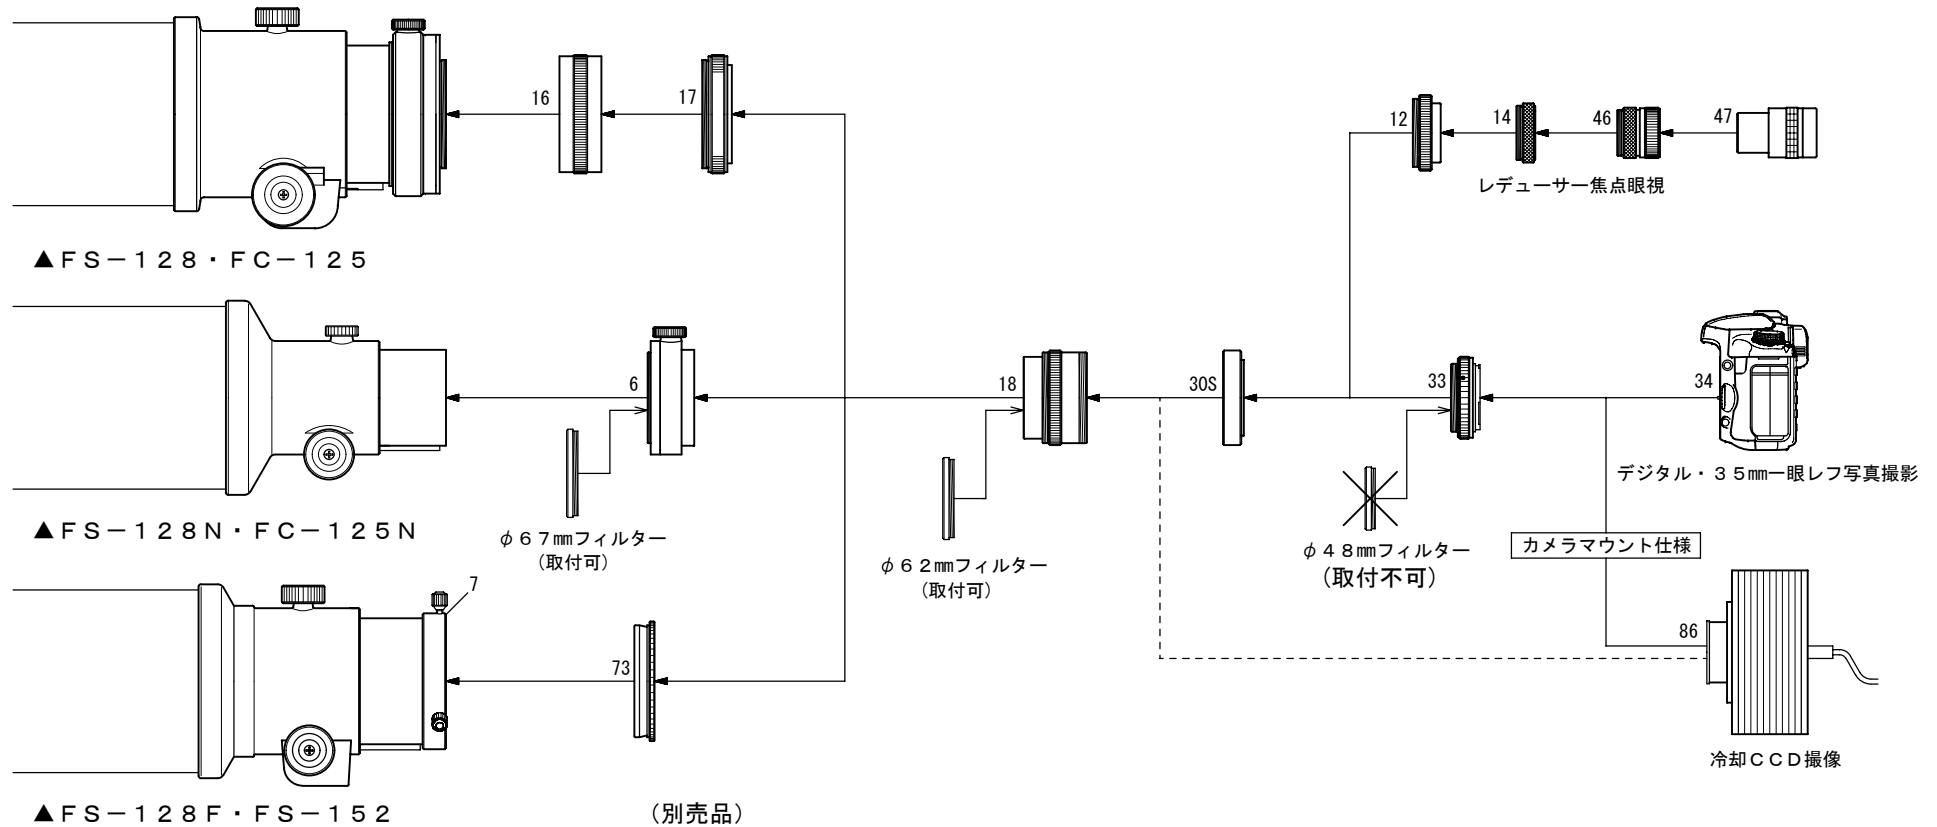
16

17

12

14

46

47

レデューサー焦点眼視

▲FS－128・FC－125

6

18

30S

33

34

デジタル・35㎜一眼レフ写真撮影

▲FS－128N・FC－125N

φ67㎜フィルター
(取付可)

φ62㎜フィルター
(取付可)

φ48㎜フィルター
(取付不可)

カメラマウント仕様

7

73

86

冷却CCD撮像

▲FS－128F・FS－152

(別売品)